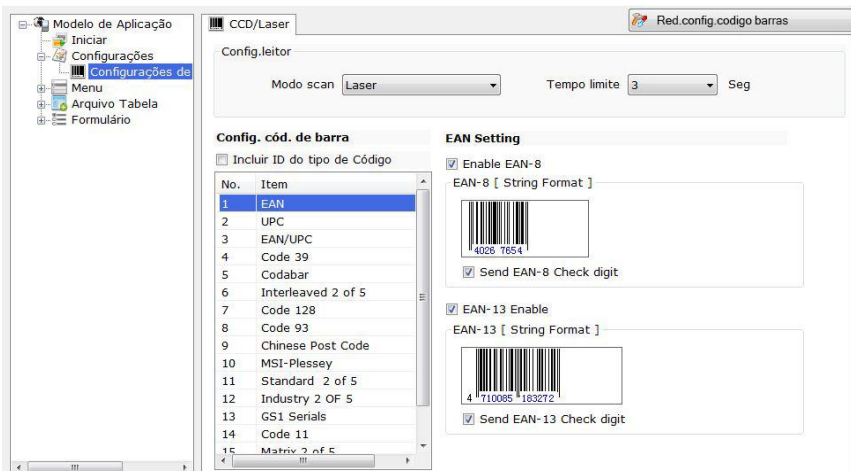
Modelo de Aplicação
Iniciar
Configurações
Configurações de
Menu
Arquivo Tabela
Formulário

CCD/Laser

Red.config.codigo barras

Config.leitor

Modo scan Laser

Tempo limite 3 Seg

Config. cód. de barra

Incluir ID do tipo de Código

| No. | Item |
|---|---|
| 1 | EAN |
| 2 | UPC |
| 3 | EAN/UPC |
| 4 | Code 39 |
| 5 | Codabar |
| 6 | Interleaved 2 of 5 |
| 7 | Code 128 |
| 8 | Code 93 |
| 9 | Chinese Post Code |
| 10 | MSI-Plessey |
| 11 | Standard 2 of 5 |
| 12 | Industry 2 OF 5 |
| 13 | GS1 Serials |
| 14 | Code 11 |
| 15 | Matrix 2 of 5 |

EAN Setting

Enable EAN-8

EAN-8 [ String Format ]

4026 7654

Send EAN-8 Check digit

EAN-13 Enable

EAN-13 [ String Format ]

4 710085 183272

Send EAN-13 Check digit